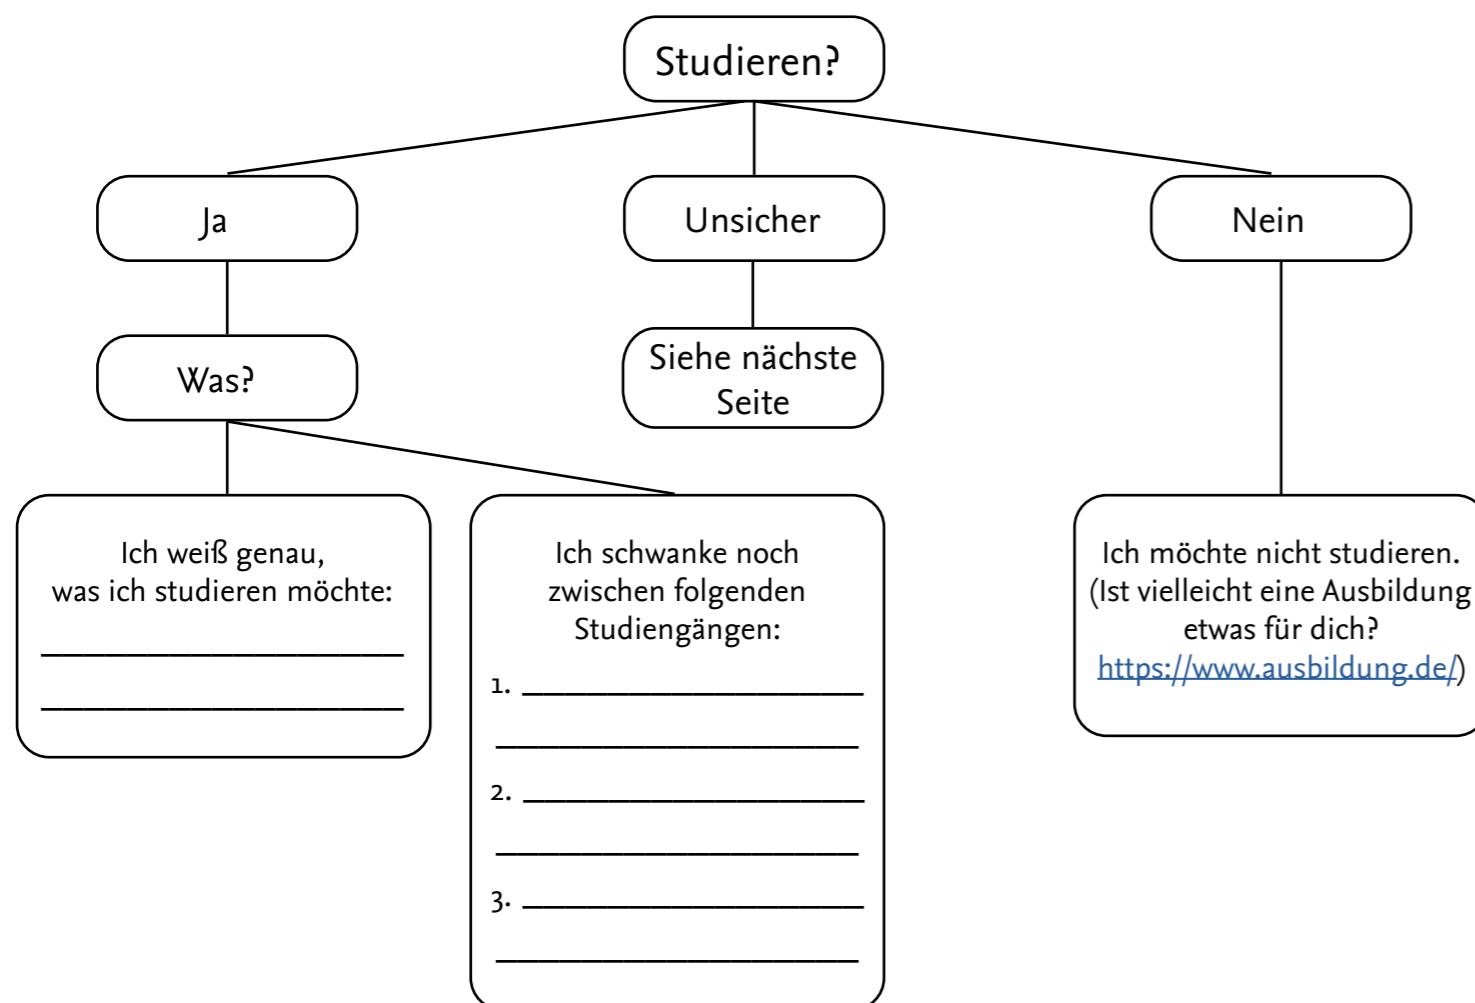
Studieren?

Ja

Unsicher

Nein

Was?

Siehe nächste Seite

Ich weiß genau, was ich studieren möchte:

______________________

______________________

Ich schwanke noch zwischen folgenden Studiengängen:

1. ____________________

____________________

2. ____________________

____________________

3. ____________________

____________________

Ich möchte nicht studieren. (Ist vielleicht eine Ausbildung etwas für dich? https://www.ausbildung.de/)